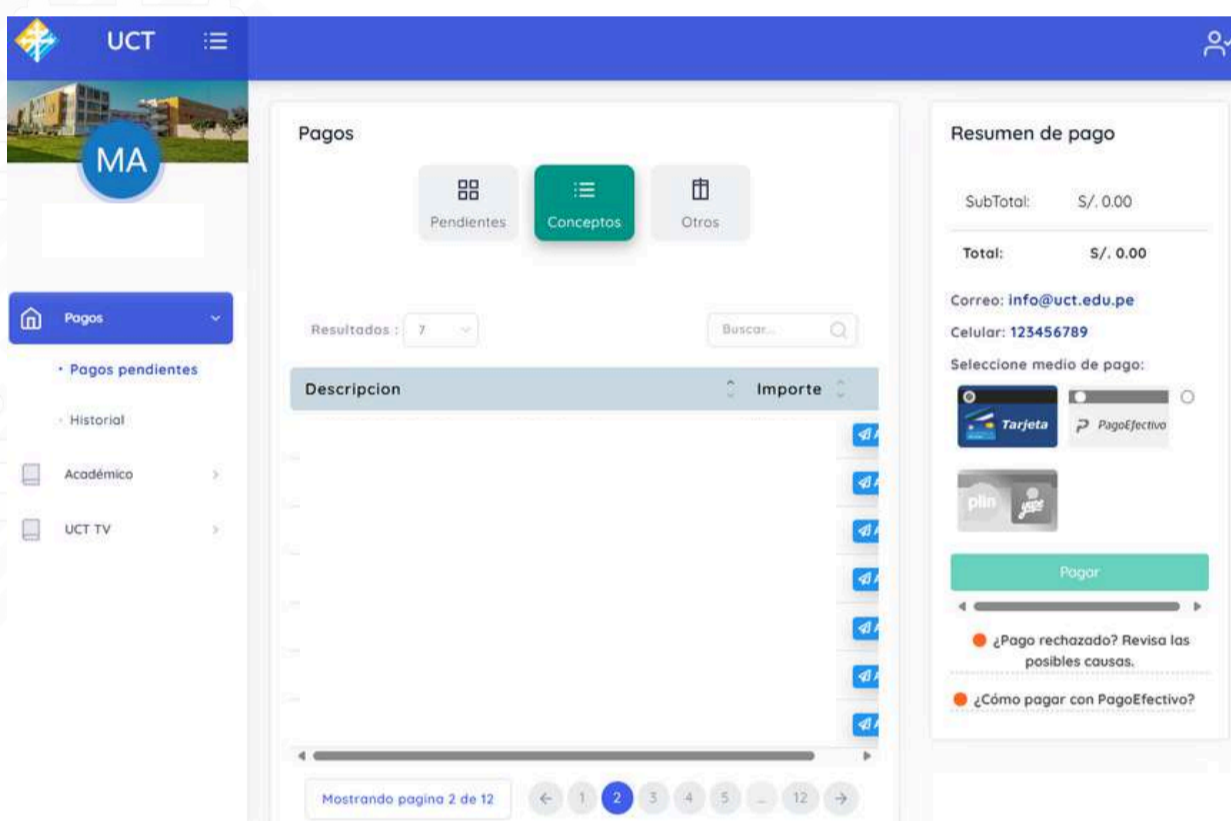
UCT

MA

Pagos
· Pagos pendientes
· Historial
Académico
UCT TV

Pagos

Pendientes
Conceptos
Otros

Resultados : 7
Buscar...

| Descripcion | Importe |
|---|---|

Mostrando pagina 2 de 12
← 1 2 3 4 5 ... 12 →

Resumen de pago

SubTotal: S/. 0.00

Total: S/. 0.00

Correo: info@uct.edu.pe
Celular: 123456789
Seleccione medio de pago:

Tarjeta
PagoEfectivo
plin yape

Pagar

¿Pago rechazado? Revisa las posibles causas.

¿Cómo pagar con PagoEfectivo?